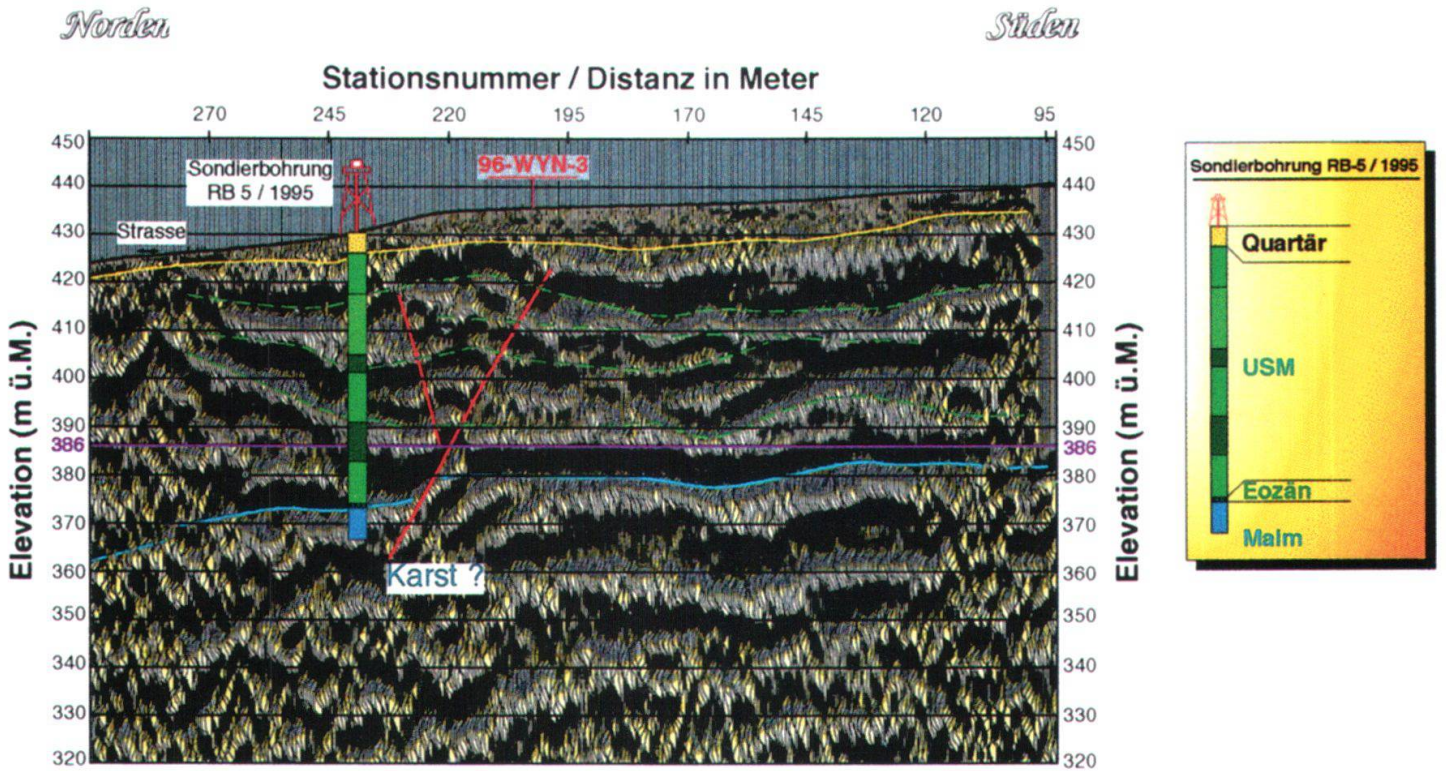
Norden

Süden

Stationsnummer / Distanz in Meter

270 245 220 195 170 145 120 95

450 440 430 420 410 400 390 386 380 370 360 350 340 330 320

Elevation (m ü.M.)

Sondierbohrung RB 5 / 1995

96-WYN-3

Strasse

Karst ?

450 440 430 420 410 400 390 386 380 370 360 350 340 330 320

Elevation (m ü.M.)

Sondierbohrung RB-5 / 1995

Quartär

USM

Eozän

Malm